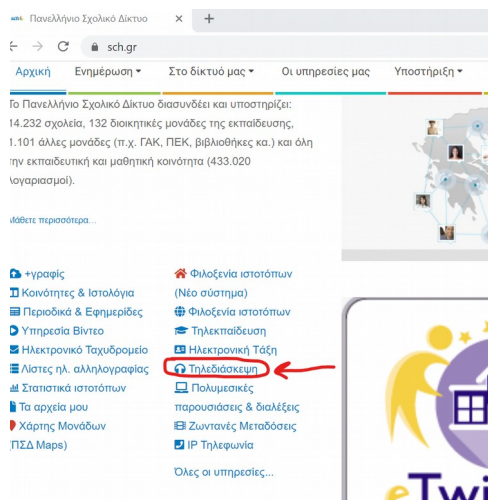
Πανελλήνιο Σχολικό Δίκτυο ×
sch.gr

Αρχική | Ενημέρωση ▾ | Στο δίκτυό μας ▾ | Οι υπηρεσίες μας | Υποστήριξη ▾

Το Πανελλήνιο Σχολικό Δίκτυο διασυνδέει και υποστηρίζει: 14.232 σχολεία, 132 διοικητικές μονάδες της εκπαίδευσης, 1.101 άλλες μονάδες (π.χ. ΓΑΚ, ΠΕΚ, βιβλιοθήκες κα.) και όλη την εκπαιδευτική και μαθητική κοινότητα (433.020 λογαριασμοί).

Μάθετε περισσότερα...

+γραφίς
Κοινότητες & Ιστολόγια
Περιοδικά & Εφημερίδες
Υπηρεσία Βίντεο
Ηλεκτρονικό Ταχυδρομείο
Λίστες ηλ. αλληλογραφίας
Στατιστικά ιστοτόπων
Τα αρχεία μου
Χάρτης Μονάδων (ΠΣΔ Maps)

Φιλοξενία ιστοτόπων (Νέο σύστημα)
Φιλοξενία ιστοτόπων
Τηλεκπαίδευση
Ηλεκτρονική Τάξη
Τηλεδιάσκεψη
Πολυμεσικές παρουσιάσεις & διαλέξεις
Ζωντανές Μεταδόσεις
IP Τηλεφωνία
Όλες οι υπηρεσίες...

eTwi